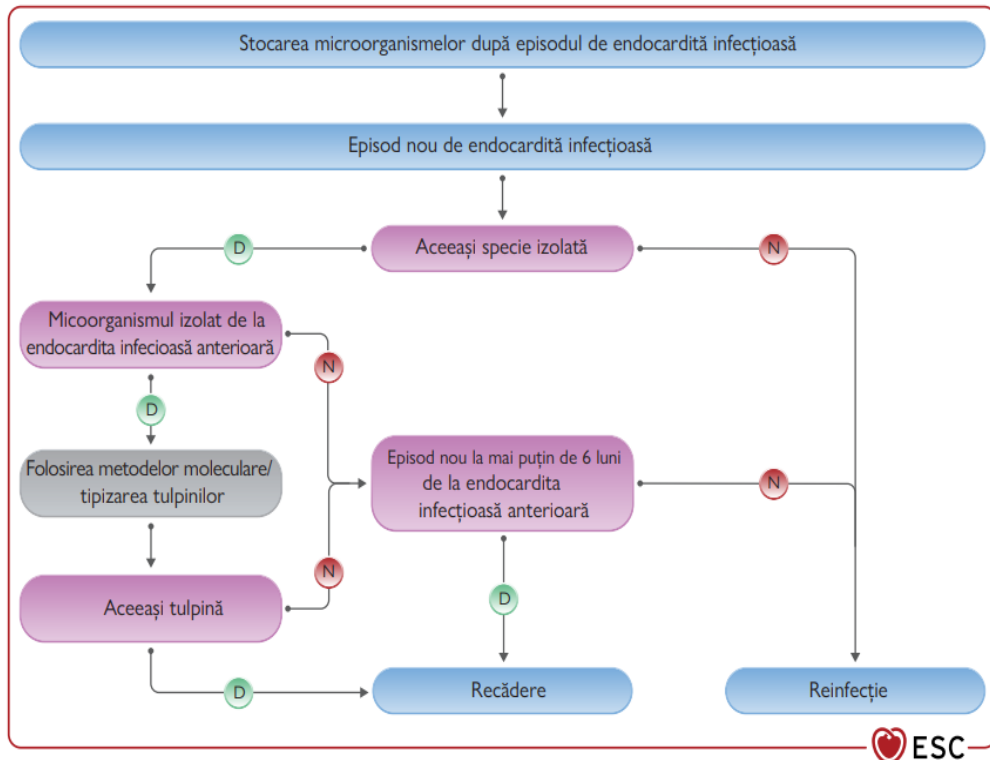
Stocarea microorganismelor după episodul de endocardită infecțioasă

Episod nou de endocardită infecțioasă

D

Aceeași specie izolată

N

Micoorganismul izolat de la endocardita infecioasă anterioară

N

D

Folosirea metodelor moleculare/ tipizarea tulpinilor

Episod nou la mai puțin de 6 luni de la endocardita infecțioasă anterioară

N

N

Aceeași tulpină

D

D

Recădere

Reinfecție

ESC